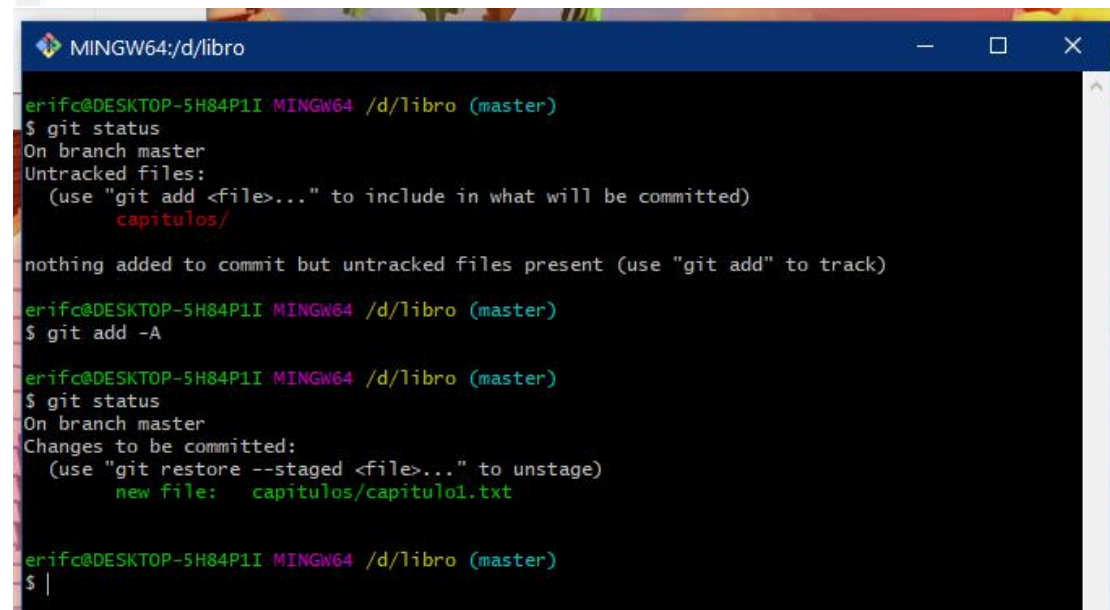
MINGW64:/d/libro

erifc@DESKTOP-5H84P1I MINGW64 /d/libro (master)
$ git status
On branch master
Untracked files:
(use "git add <file>..." to include in what will be committed)
capitulos/

nothing added to commit but untracked files present (use "git add" to track)

erifc@DESKTOP-5H84P1I MINGW64 /d/libro (master)
$ git add -A

erifc@DESKTOP-5H84P1I MINGW64 /d/libro (master)
$ git status
On branch master
Changes to be committed:
(use "git restore --staged <file>..." to unstage)
new file: capitulos/capitulo1.txt

erifc@DESKTOP-5H84P1I MINGW64 /d/libro (master)
$ |